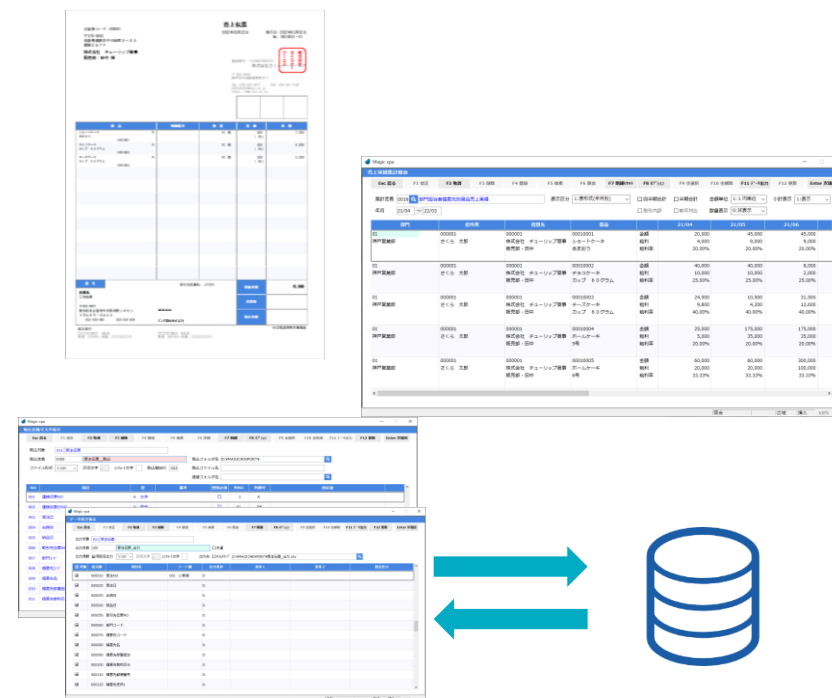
売上伝票

Magic xpa

売上実績推移照会

Esc 戻る

F2 物流

F7 明細ﾀﾌﾞﾙ

F8 ﾀﾌﾞﾙ

Enter 実行

部門別得意先別商品売上実績

部門

得意先

商品

21/04

21/05

21/06

01

神戸営業部

000001

さくら 太郎

株式会社 チューリップ堂事

販売部・田中

00010001

ショートケーキ

金額

粗利

粗利率

20,000

4,000

20.00%

45,000

9,000

20.00%

45,000

9,000

20.00%

01

神戸営業部

000001

さくら 太郎

株式会社 チューリップ堂事

販売部・田中

00010002

チョコケーキ

カップ 60グラム

金額

粗利

粗利率

40,000

10,000

25.00%

40,000

10,000

25.00%

8,000

2,000

25.00%

01

神戸営業部

000001

さくら 太郎

株式会社 チューリップ堂事

販売部・田中

00010003

チーズケーキ

カップ 60グラム

金額

粗利

粗利率

24,000

9,600

40.00%

10,800

4,200

40.00%

31,500

12,600

40.00%

01

神戸営業部

000001

さくら 太郎

株式会社 チューリップ堂事

販売部・田中

00010004

ホールケーキ

5号

金額

粗利

粗利率

25,000

5,000

20.00%

175,000

35,000

20.00%

175,000

35,000

20.00%

01

神戸営業部

000001

さくら 太郎

株式会社 チューリップ堂事

販売部・田中

00010005

ホールケーキ

6号

金額

粗利

粗利率

60,000

20,000

33.33%

60,000

20,000

33.33%

300,000

100,000

33.33%

Magic xpa

Esc 戻る

Magic xpa

データ出力

Esc 戻る